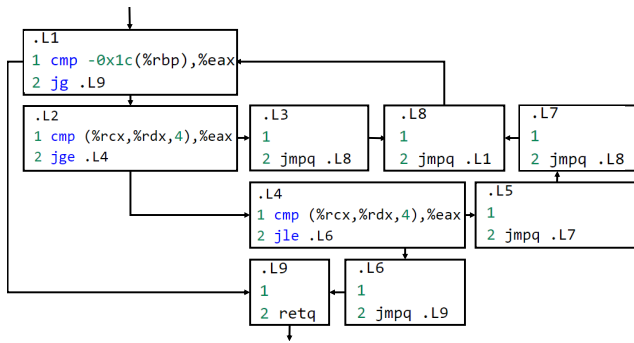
.L1
1 cmp -0x1c(%rbp),%eax
2 jg .L9

.L2
1 cmp (%rcx,%rdx,4),%eax
2 jge .L4

.L3
1
2 jmpq .L8

.L8
1
2 jmpq .L1

.L7
1
2 jmpq .L8

.L4
1 cmp (%rcx,%rdx,4),%eax
2 jle .L6

.L5
1
2 jmpq .L7

.L9
1
2 retq

.L6
1
2 jmpq .L9